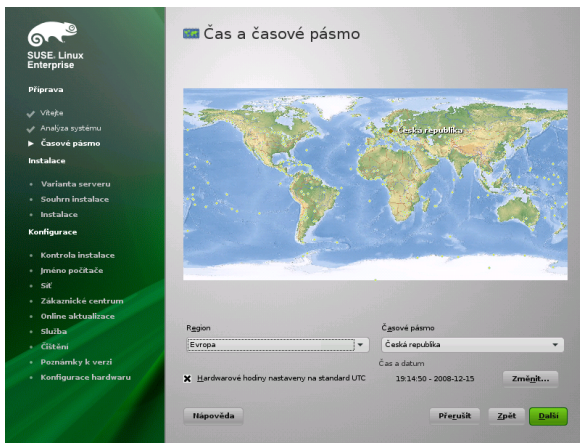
SUSE. Linux Enterprise

Příprava

Vítejte
Analýza systému
Časové pásmo

Instalace

Varianta serveru
Souhrn instalace
Instalace

Konfigurace

Kontrola instalace
Jméno počítače
Síť
Zákaznické centrum
Online aktualizace
Služba
Čištění
Poznámky k verzi
Konfigurace hardwaru

Čas a časové pásmo

Česká republika

Region
Evropa

Časové pásmo
Česká republika

Čas a datum
19:14:50 - 2008-12-15

Změnit...

Hardwarové hodiny nastaveny na standard UTC

Nápověda

Přerušit

Zpět

Další